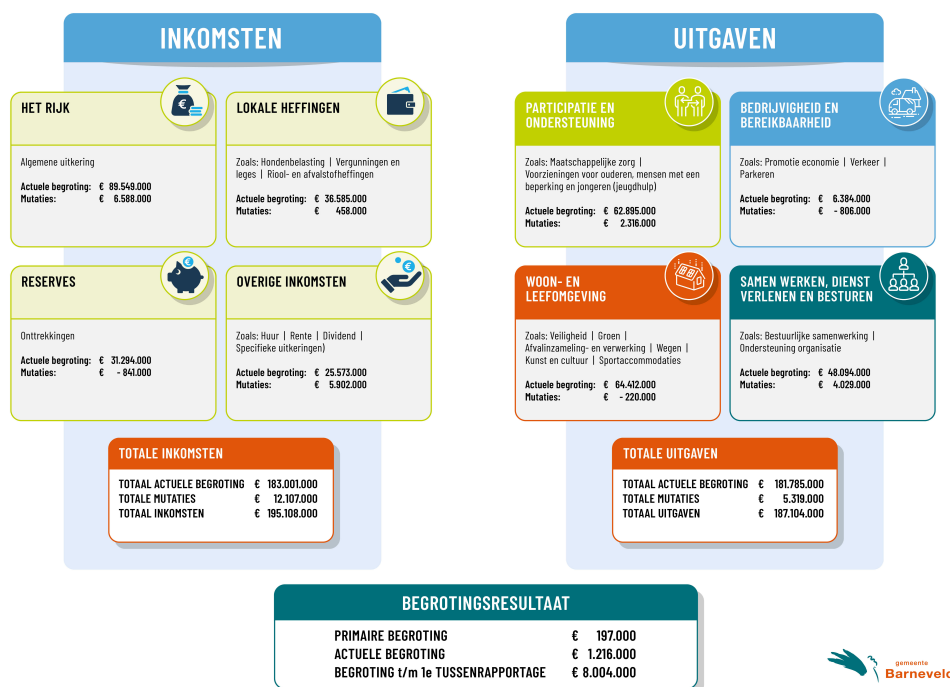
INKOMSTEN

HET RIJK

Algemene uitkering

Actuele begroting: € 89.549.000
Mutaties: € 6.588.000

LOKALE HEFFINGEN

Zoals: Hondenbelasting | Vergunningen en leges | Riool- en afvalstofheffingen

Actuele begroting: € 36.585.000
Mutaties: € 458.000

RESERVES

Onttrekkingen

Actuele begroting: € 31.294.000
Mutaties: € - 841.000

OVERIGE INKOMSTEN

Zoals: Huur | Rente | Dividend | Specifieke uitkeringen)

Actuele begroting: € 25.573.000
Mutaties: € 5.902.000

TOTALE INKOMSTEN

| | |
|---|---|
| TOTAAL ACTUELE BEGROTING | € 183.001.000 |
| TOTALE MUTATIES | € 12.107.000 |
| TOTAAL INKOMSTEN | € 195.108.000 |

UITGAVEN

PARTICIPATIE EN ONDERSTEUNING

Zoals: Maatschappelijke zorg | Voorzieningen voor ouderen, mensen met een beperking en jongeren (jeugdhulp)

Actuele begroting: € 62.895.000
Mutaties: € 2.316.000

BEDRIJVIGHEID EN BEREIKBAARHEID

Zoals: Promotie economie | Verkeer | Parkeren

Actuele begroting: € 6.384.000
Mutaties: € - 806.000

WOON- EN LEEFOMGEVING

Zoals: Veiligheid | Groen | Afvalinzameling- en verwerking | Wegen | Kunst en cultuur | Sportaccommodaties

Actuele begroting: € 64.412.000
Mutaties: € - 220.000

SAMEN WERKEN, DIENST VERLENEN EN BESTUREN

Zoals: Bestuurlijke samenwerking | Ondersteuning organisatie

Actuele begroting: € 48.094.000
Mutaties: € 4.029.000

TOTALE UITGAVEN

| | |
|---|---|
| TOTAAL ACTUELE BEGROTING | € 181.785.000 |
| TOTALE MUTATIES | € 5.319.000 |
| TOTAAL UITGAVEN | € 187.104.000 |

BEGROTINGSRESULTAAT

| | |
|---|---|
| PRIMAIRE BEGROTING | € 197.000 |
| ACTUELE BEGROTING | € 1.216.000 |
| BEGROTING t/m 1e TUSSENRAPPORTAGE | € 8.004.000 |

gemeente Barneveld